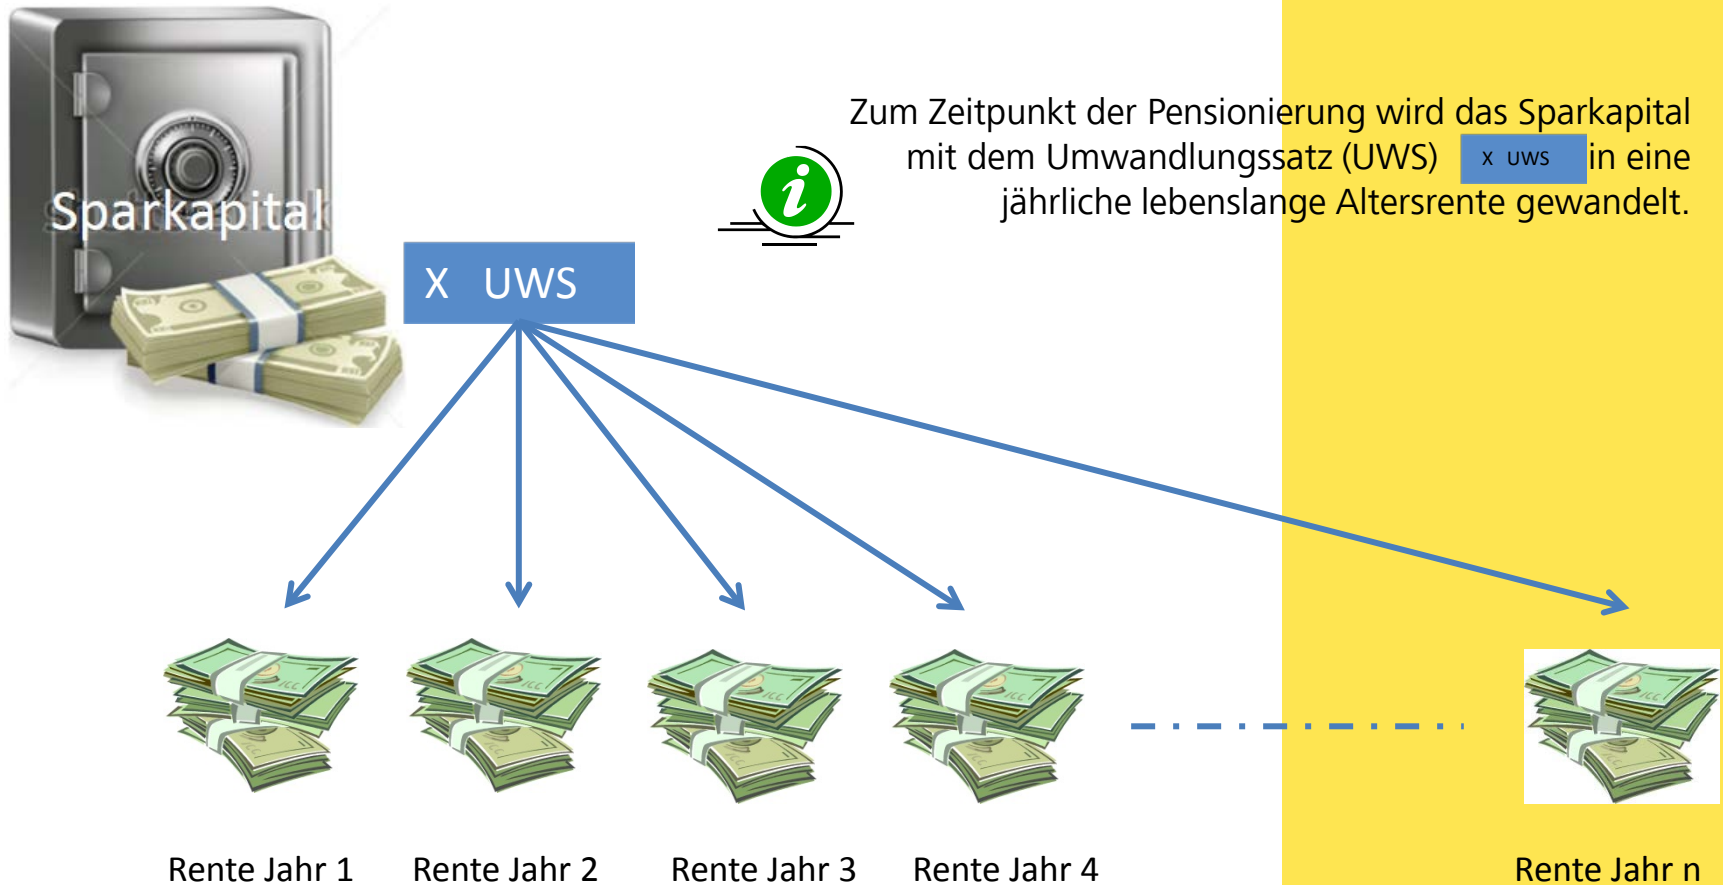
Sparkapital

Zum Zeitpunkt der Pensionierung wird das Sparkapital mit dem Umwandlungssatz (UWS) x UWS in eine jährliche lebenslange Altersrente gewandelt.

X UWS

Rente Jahr 1
Rente Jahr 2
Rente Jahr 3
Rente Jahr 4
Rente Jahr n